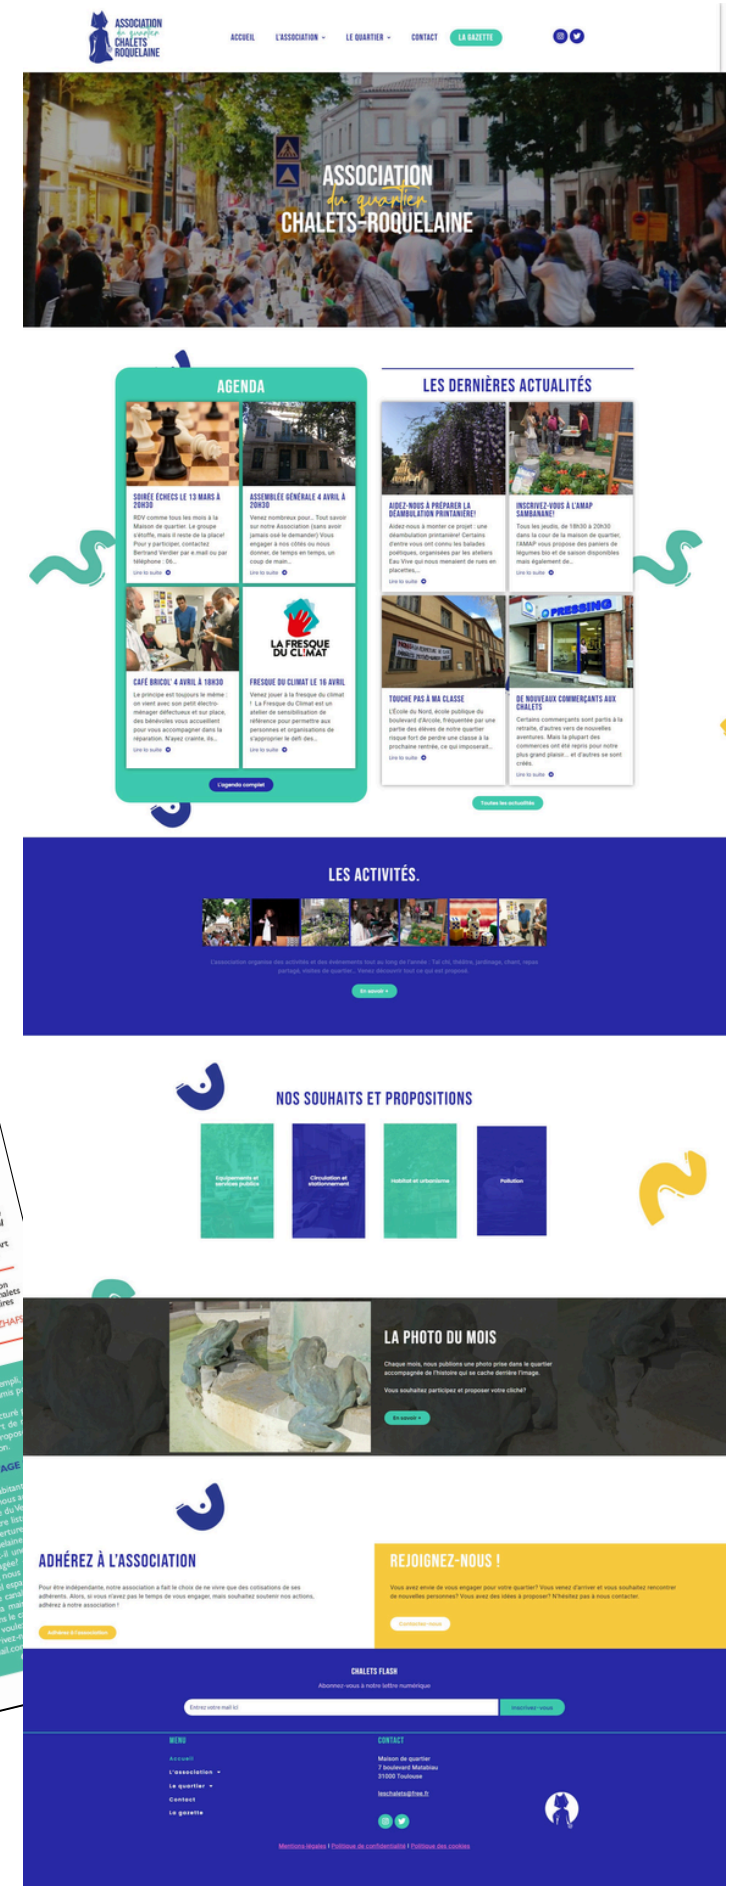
ASSOCIATION du quartier CHALETS ROQUELAINE

ACCUEIL L'ASSOCIATION LE QUARTIER CONTACT LA GAZETTE

ASSOCIATION du quartier CHALETS-ROQUELAINE

AGENDA

SOIRÉE ÉCHECS LE 13 MARS À 20H30
RDV comme tous les mois à la Maison de quartier. Le groupe s'étoffe, mais il reste de la place! Pour y participer, contactez Bertrand Verdier par e-mail ou par téléphone : 06...
Lire la suite

ASSEMBLÉE GÉNÉRALE 4 AVRIL À 20H30
Venez nombreux pour... Tout savoir sur notre Association (sans avoir jamais osé le demander) Vous engager à nos côtés ou nous donner, de temps en temps, un coup de main...
Lire la suite

CAFÉ BRICOL' 4 AVRIL À 18H30
Le principe est toujours le même : on vient avec son petit électro-ménager défectueux et sur place, des bénévoles vous accueillent pour vous accompagner dans la réparation. N'ayez crainte, ils...
Lire la suite

LA FRESQUE DU CLIMAT

FRESQUE DU CLIMAT LE 16 AVRIL
Venez jouer à la fresque du climat ! La Fresque du Climat est un atelier de sensibilisation de référence pour permettre aux personnes et organisations de s'approprier le défi des...
Lire la suite

L'agenda complet

LES DERNIÈRES ACTUALITÉS

AIDEZ-NOUS À PRÉPARER LA DÉAMBULATION PRINTANIÈRE!
Aidez-nous à monter ce projet : une déambulation printanière! Certains d'entre vous ont connu les balades poétiques, organisées par les ateliers Eau Vive qui nous menaient de rues en placettes,...
Lire la suite

INSCRIVEZ-VOUS À L'AMAP SAMBANANE!
Tous les jeudis, de 18h30 à 20h30 dans la cour de la maison de quartier, l'AMAP vous propose des paniers de légumes bio et de saison disponibles mais également de...
Lire la suite

TOUCHE PAS À MA CLASSE
L'École du Nord, école publique du boulevard d'Arcole, fréquentée par une partie des élèves de notre quartier risque fort de perdre une classe à la prochaine rentrée, ce qui imposerait...
Lire la suite

PRESSING

DE NOUVEAUX COMMERÇANTS AUX CHALETS
Certains commerçants sont partis à la retraite, d'autres vers de nouvelles aventures. Mais la plupart des commerces ont été repris pour notre plus grand plaisir... et d'autres se sont créés.
Lire la suite

Toutes les actualités

LES ACTIVITÉS.

L'association organise des activités et des événements tout au long de l'année : Tai chi, théâtre, jardinage, chant, repas partagé, visites de quartier... Venez découvrir tout ce qui est proposé.

En savoir +

NOS SOUHAITS ET PROPOSITIONS

Équipements et services publics
Circulation et stationnement
Habitat et urbanisme
Pollution

LA PHOTO DU MOIS

Chaque mois, nous publions une photo prise dans le quartier accompagnée de l'histoire qui se cache derrière l'image.

Vous souhaitez participez et proposer votre cliché?

En savoir +

ADHÉREZ À L'ASSOCIATION

Pour être indépendante, notre association a fait le choix de ne vivre que des cotisations de ses adhérents. Alors, si vous n'avez pas le temps de vous engager, mais souhaitez soutenir nos actions, adhérez à notre association !

Adhérez à l'association

REJOIGNEZ-NOUS !

Vous avez envie de vous engager pour votre quartier? Vous venez d'arriver et vous souhaitez rencontrer de nouvelles personnes? Vous avez des idées à proposer? N'hésitez pas à nous contacter.

Contactez-nous

CHALETS FLASH

Abonnez-vous à notre lettre numérique

Entrez votre mail ici

Inscrivez-vous

MENU
Accueil
L'association
Le quartier
Contact
La gazette

CONTACT
Maison de quartier
7 boulevard Matabiau
31000 Toulouse

leschalets@free.fr

Mentions légales | Politique de confidentialité | Politique des cookies